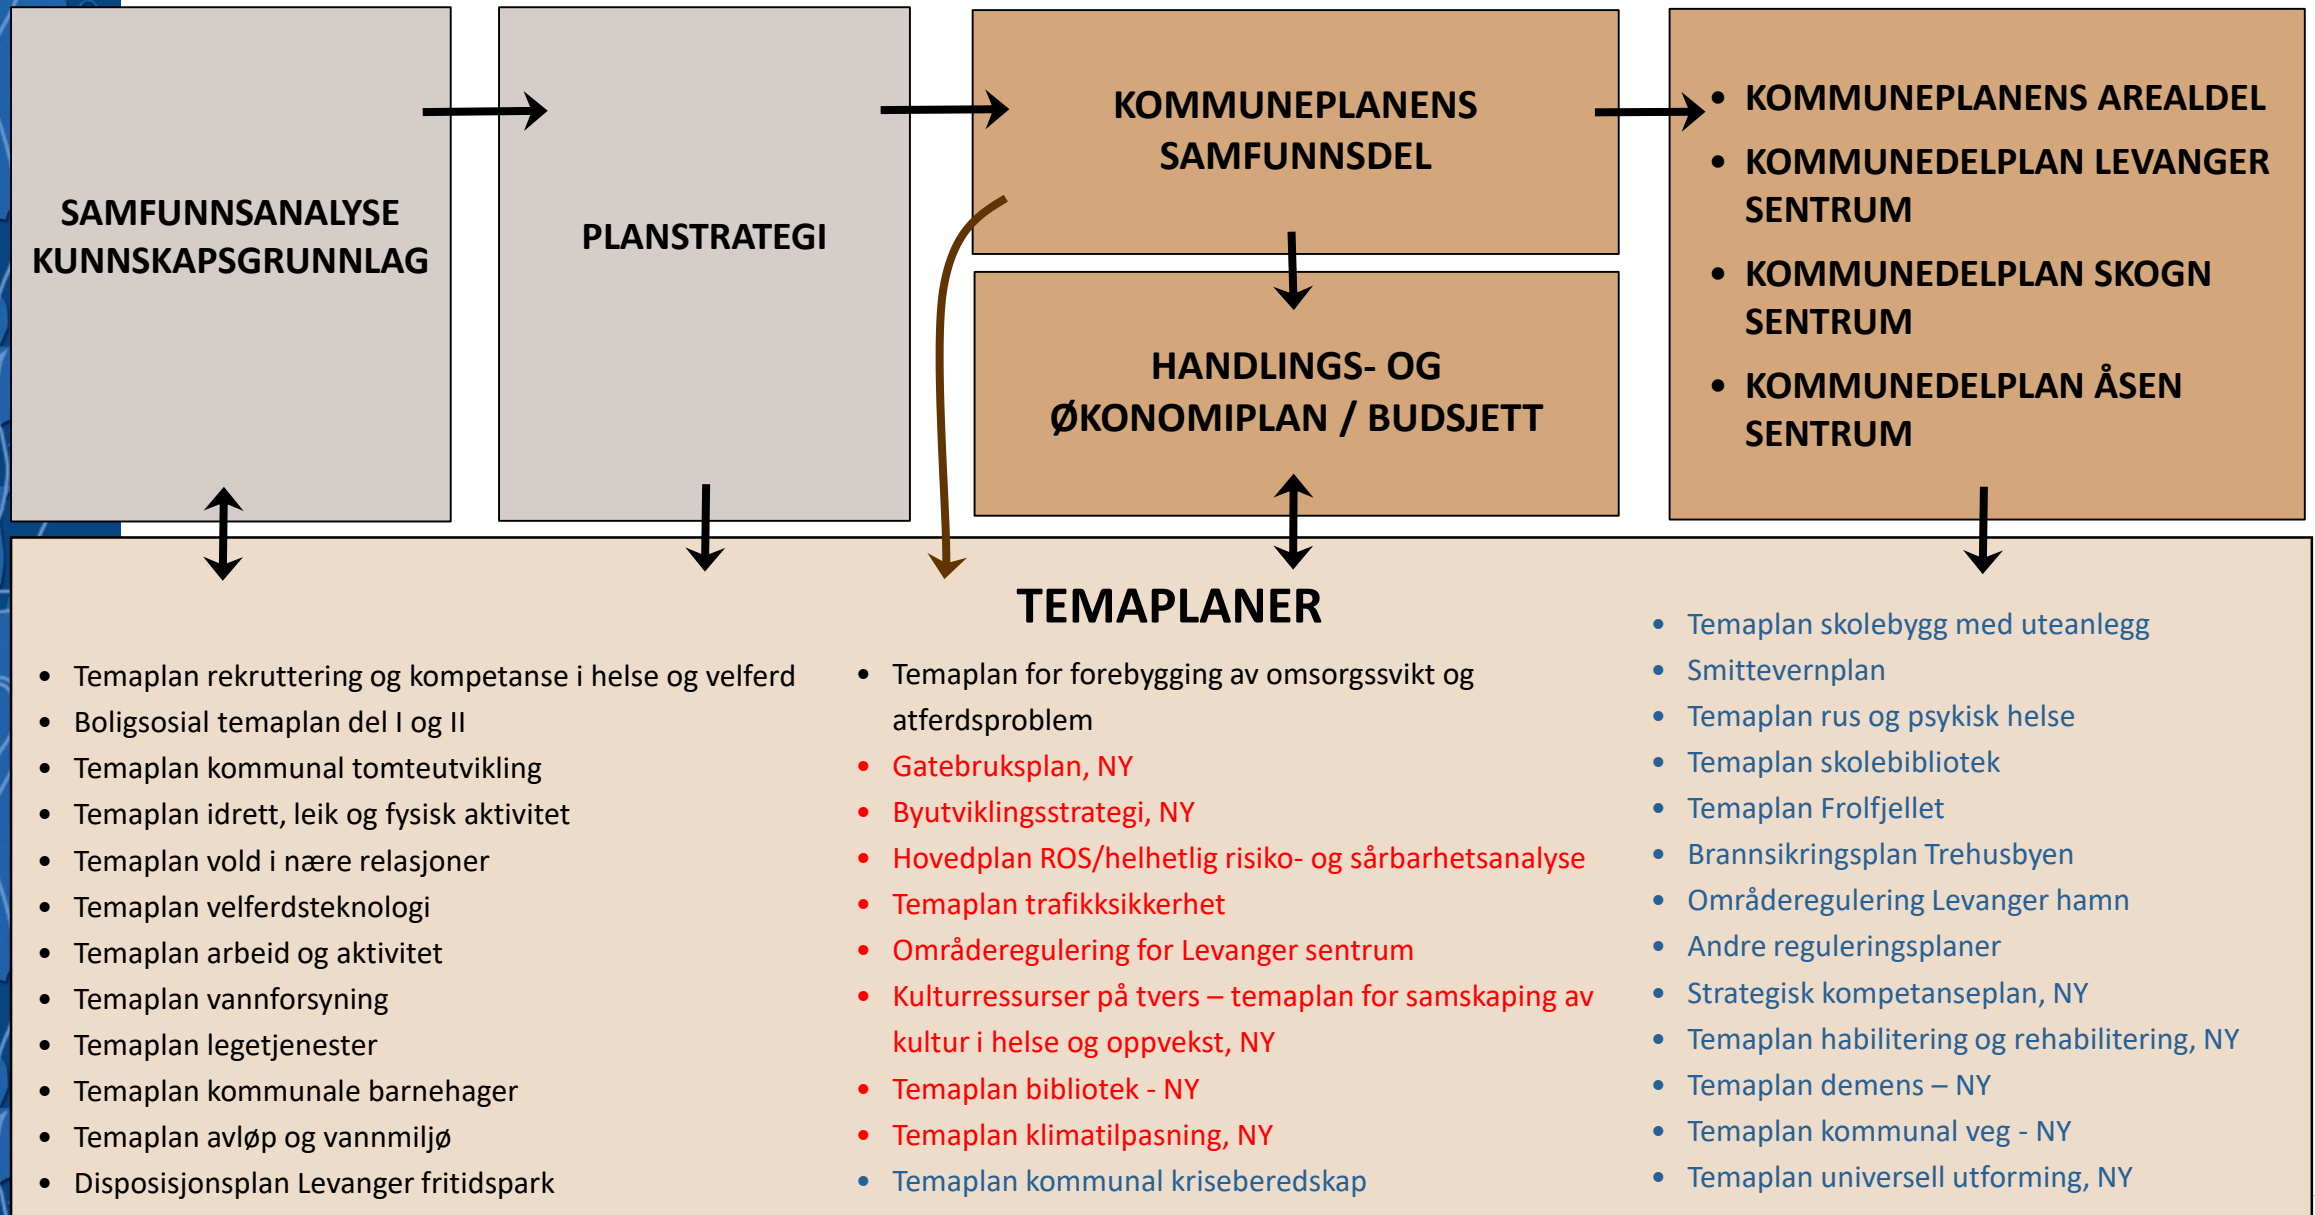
SAMFUNNSANALYSE KUNNSKAPSGRUNNLAG

PLANSTRATEGI

KOMMUNEPLANENS SAMFUNNSDEL

HANDLINGS- OG ØKONOMIPLAN / BUDSJETT

- KOMMUNEPLANENS AREALDEL
- KOMMUNEDELPLAN LEVANGER SENTRUM
- KOMMUNEDELPLAN SKOGN SENTRUM
- KOMMUNEDELPLAN ÅSEN SENTRUM

TEMAPLANER

- Temaplan rekruttering og kompetanse i helse og velferd
- Boligsosial temaplan del I og II
- Temaplan kommunal tomteutvikling
- Temaplan idrett, leik og fysisk aktivitet
- Temaplan vold i nære relasjoner
- Temaplan velferdsteknologi
- Temaplan arbeid og aktivitet
- Temaplan vannforsyning
- Temaplan legetjenester
- Temaplan kommunale barnehager
- Temaplan avløp og vannmiljø
- Disposisjonsplan Levanger fritidspark

- Temaplan for forebygging av omsorgssvikt og atferdsproblem
- Gatebruksplan, NY
- Byutviklingsstrategi, NY
- Hovedplan ROS/helhetlig risiko- og sårbarhetsanalyse
- Temaplan trafikksikkerhet
- Områderegulering for Levanger sentrum
- Kulturressurser på tvers – temaplan for samskaping av kultur i helse og oppvekst, NY
- Temaplan bibliotek - NY
- Temaplan klimatilpasning, NY
- Temaplan kommunal kriseberedskap

- Temaplan skolebygg med uteanlegg
- Smittevernplan
- Temaplan rus og psykisk helse
- Temaplan skolebibliotek
- Temaplan Frolfjellet
- Brannsikringsplan Trehusbyen
- Områderegulering Levanger hamn
- Andre reguleringsplaner
- Strategisk kompetanseplan, NY
- Temaplan habilitering og rehabilitering, NY
- Temaplan demens – NY
- Temaplan kommunal veg - NY
- Temaplan universell utforming, NY